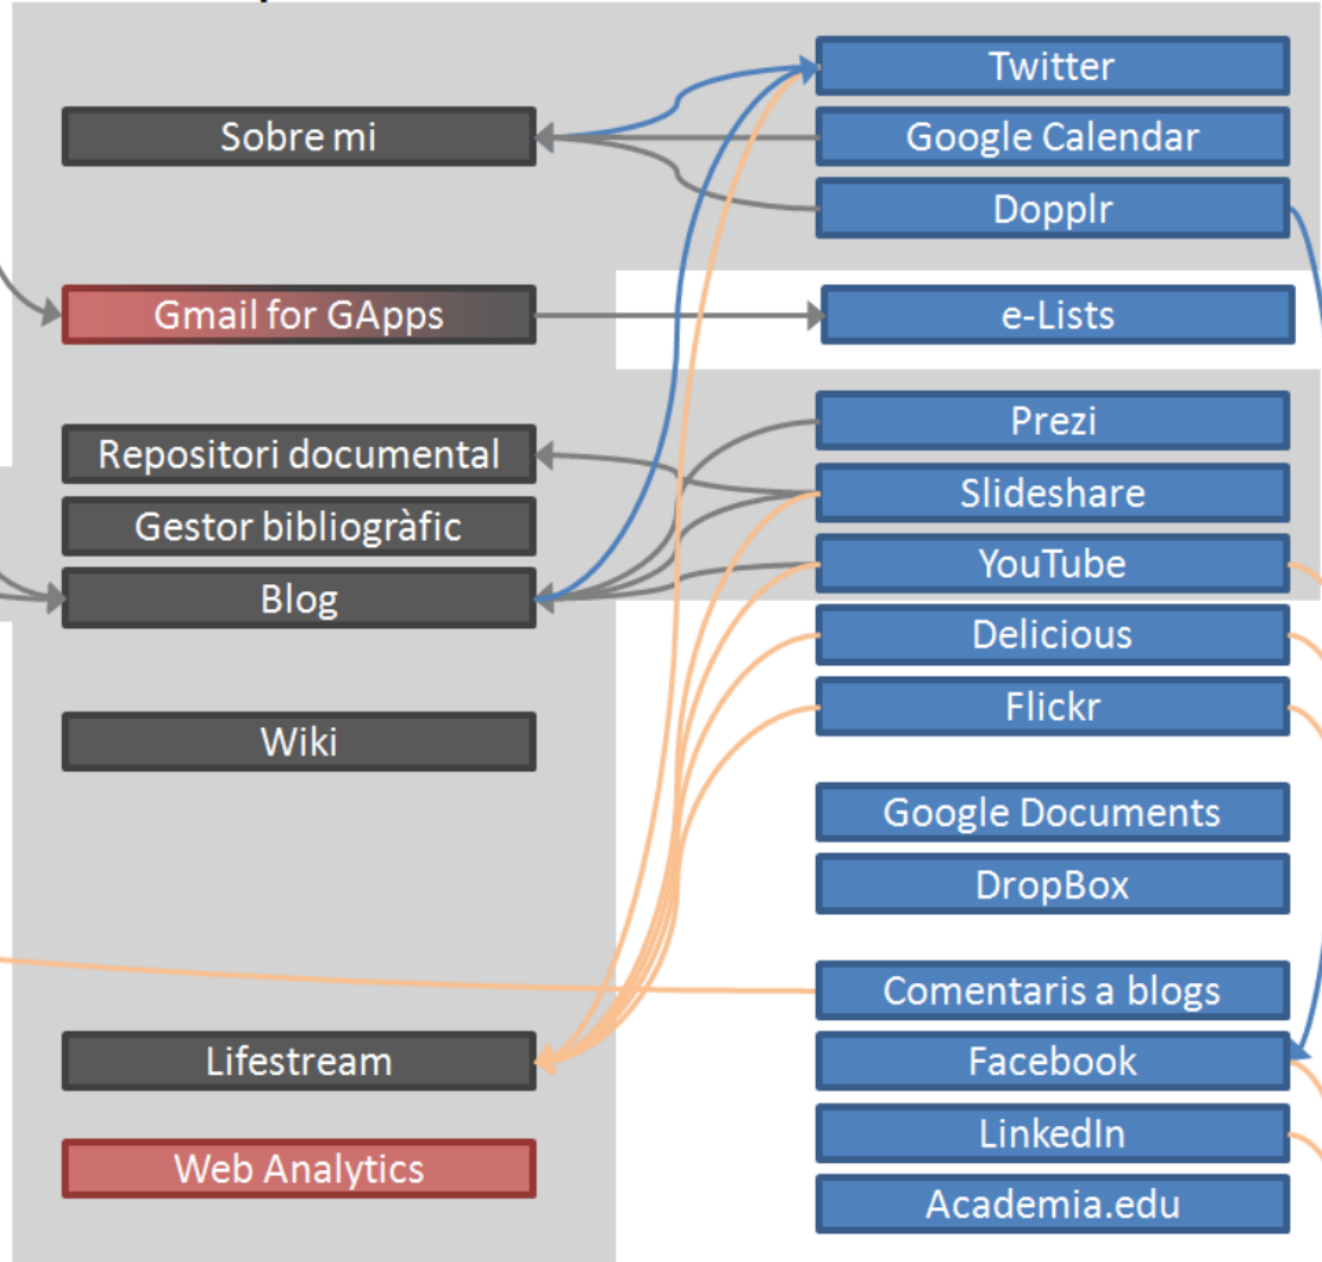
Sobre mi

Gmail for GApps

Repositori documental

Gestor bibliogràfic

Blog

Wiki

Lifestream

Web Analytics

Twitter

Google Calendar

Dopplr

e-Lists

Prezi

Slideshare

YouTube

Delicious

Flickr

Google Documents

DropBox

Comentaris a blogs

Facebook

LinkedIn

Academia.edu